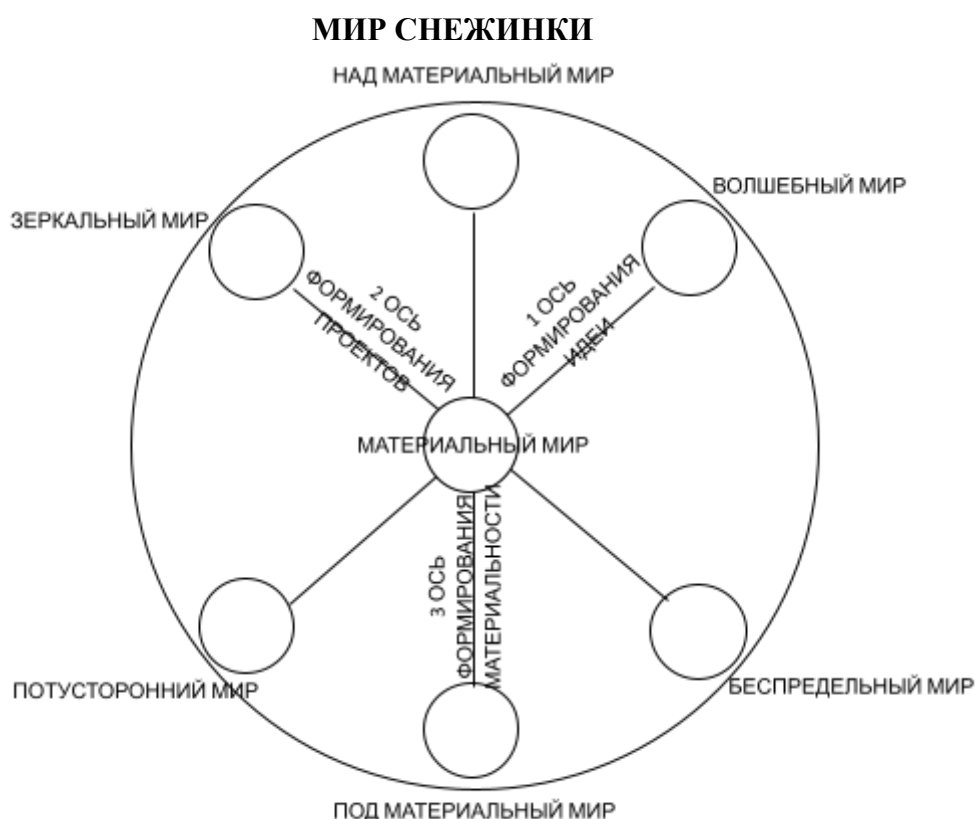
МИР СНЕЖИНКИ

НАД МАТЕРИАЛЬНЫЙ МИР

ЗЕРКАЛЬНЫЙ МИР

ВОЛШЕБНЫЙ МИР

2 ОСЬ ФОРМИРОВАНИЯ ПРОЕКТОВ

1 ОСЬ ФОРМИРОВАНИЯ ИДЕИ

МАТЕРИАЛЬНЫЙ МИР

3 ОСЬ ФОРМИРОВАНИЯ МАТЕРИАЛЬНОСТИ

ПОТУСТОРОННИЙ МИР

БЕСПРЕДЕЛЬНЫЙ МИР

ПОД МАТЕРИАЛЬНЫЙ МИР